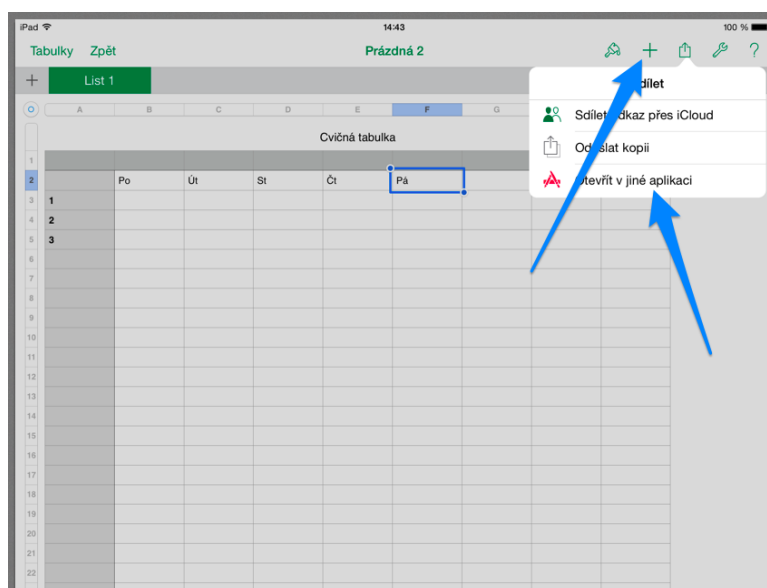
iPad 14:43 100 %

Tabulky Zpět Prázdná 2 ?

+ List 1

A B C D E F G

Cvičná tabulka

| | Po | Út | St | Čt | Pá |
|---|---|---|---|---|---|
| 1 | | | | | |
| 2 | | | | | |
| 3 | | | | | |

1 2 3 4 5 6 7 8 9 10 11 12 13 14 15 16 17 18 19 20 21 22

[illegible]dílet

Sdílet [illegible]dkaz přes iCloud

Od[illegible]slat kopii

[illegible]tevřít v jiné aplikaci